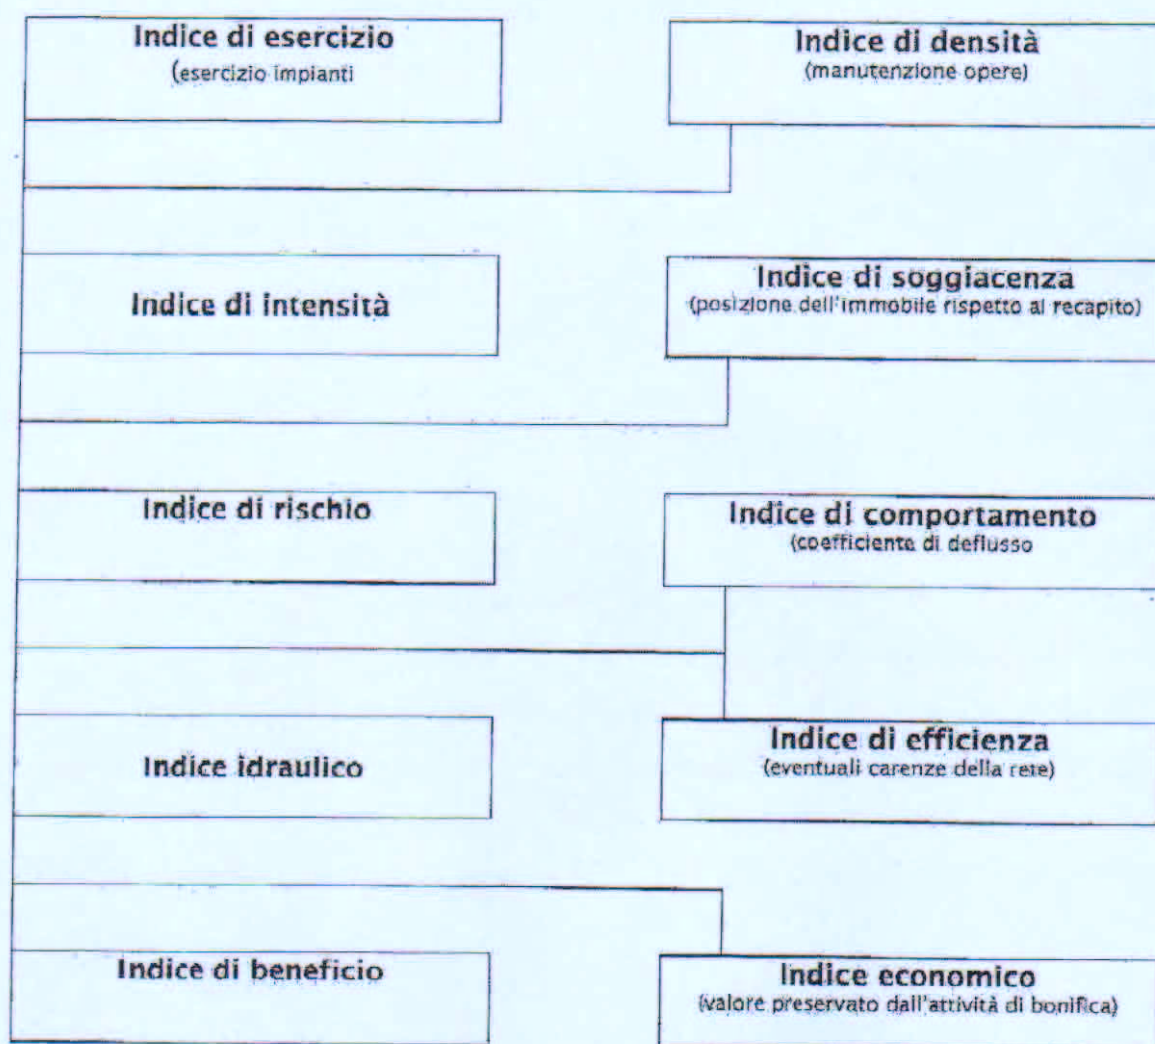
Indice di esercizio
(esercizio impianti

Indice di densità
(manutenzione opere)

Indice di intensità

Indice di soggiacenza
(posizione dell'immobile rispetto al recapito)

Indice di rischio

Indice di comportamento
(coefficiente di deflusso

Indice idraulico

Indice di efficienza
(eventuali carenze della rete)

Indice di beneficio

Indice economico
(valore preservato dall'attività di bonifica)